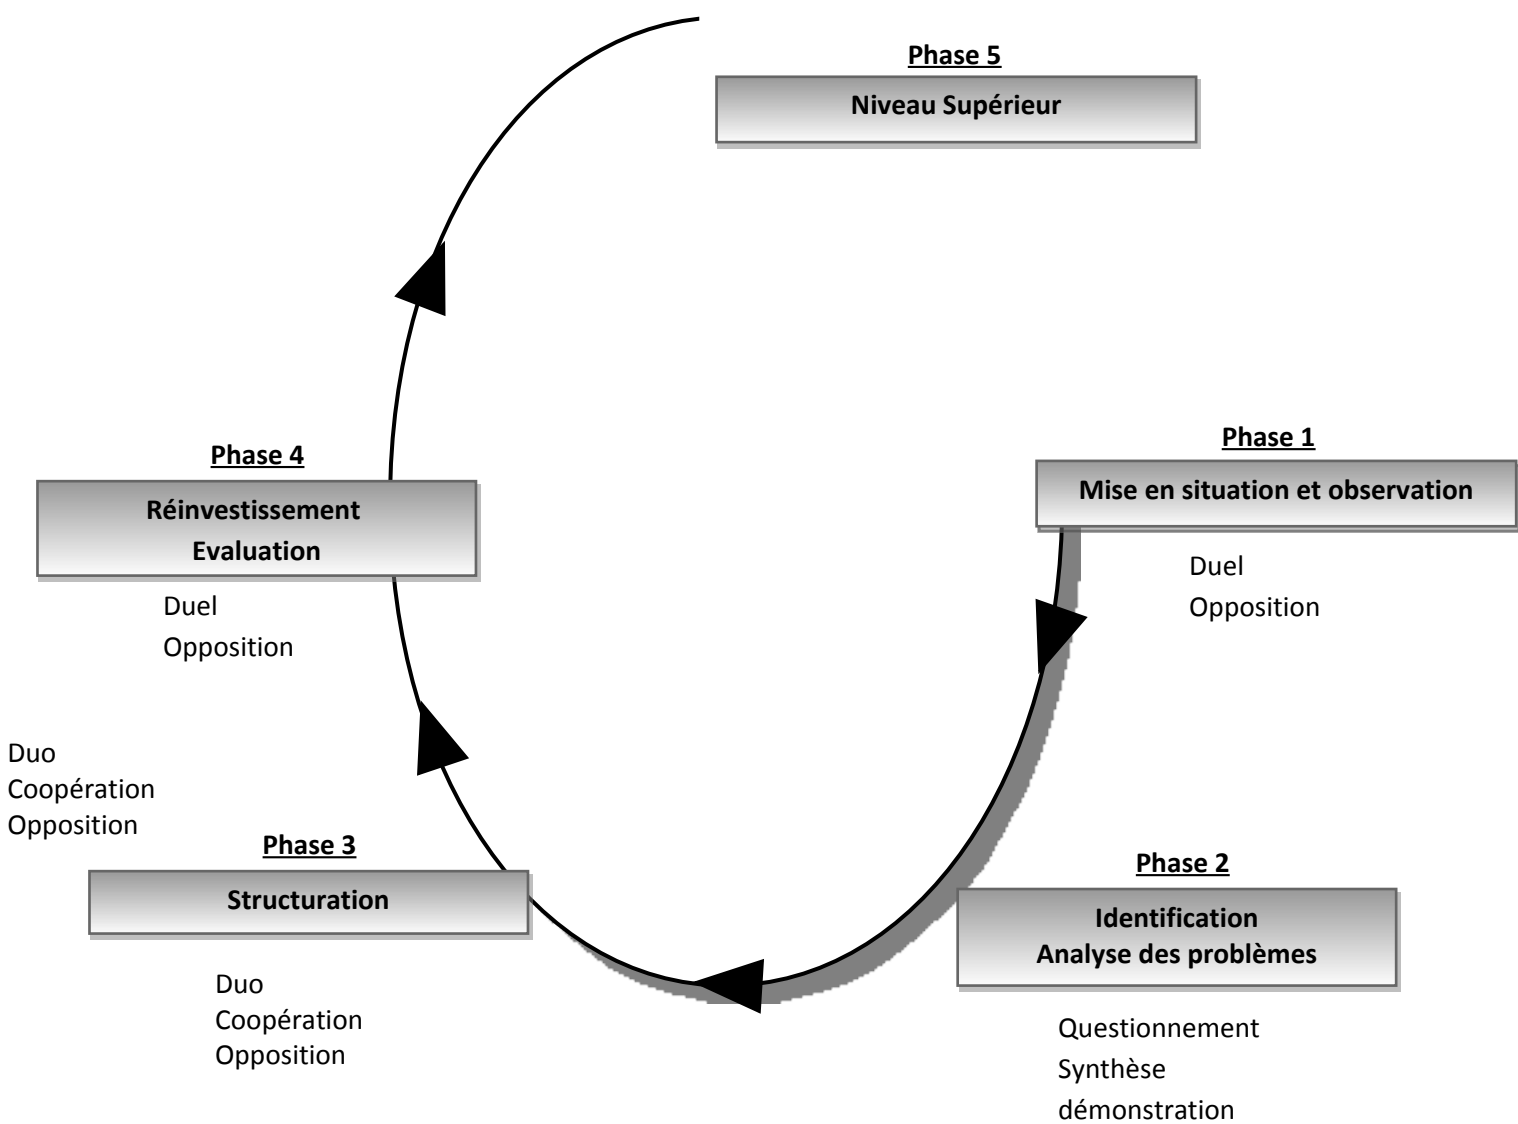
Phase 5

Niveau Supérieur

Phase 4

Réinvestissement
Evaluation

Duel
Opposition

Phase 1

Mise en situation et observation

Duel
Opposition

Duo
Coopération
Opposition

Phase 3

Structuration

Duo
Coopération
Opposition

Phase 2

Identification
Analyse des problèmes

Questionnement
Synthèse
démonstration